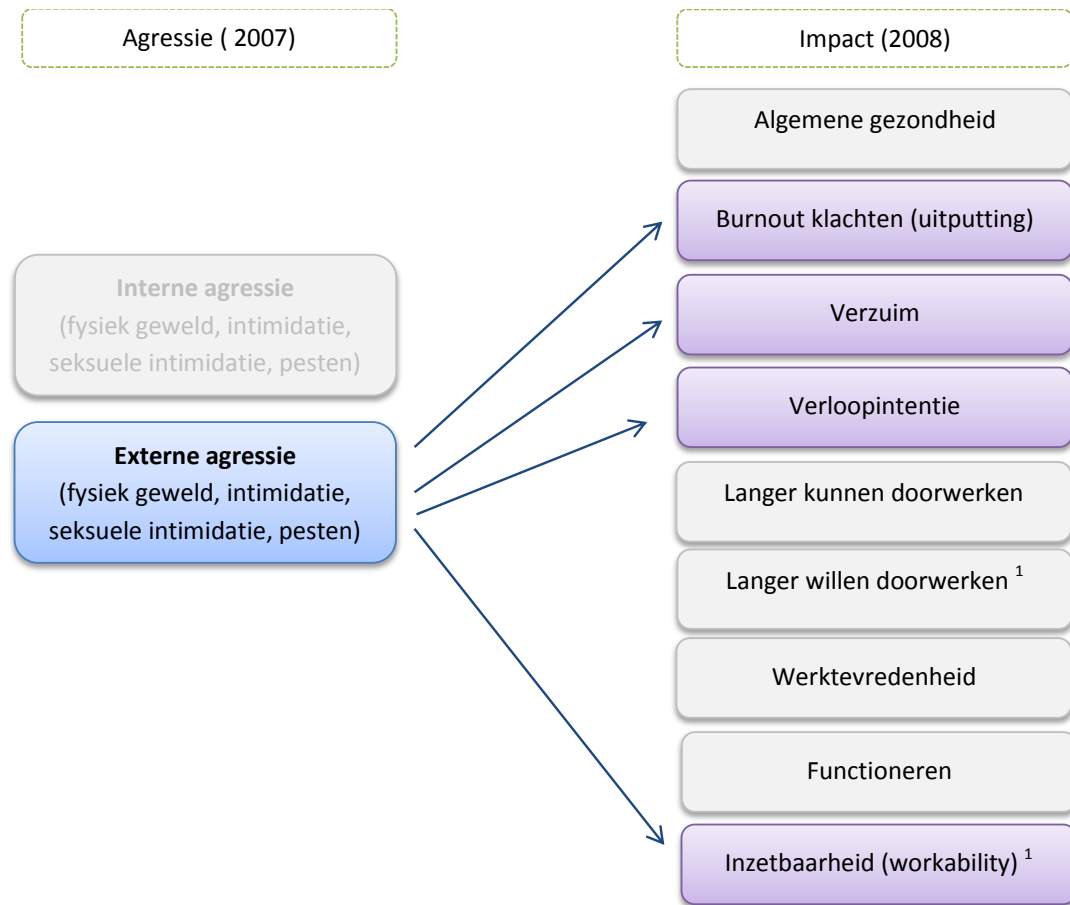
Agressie ( 2007)

Impact (2008)

Algemene gezondheid

Burnout klachten (uitputting)

Interne agressie
(fysiek geweld, intimidatie, seksuele intimidatie, pesten)

Verzuim

Verloopintentie

Externe agressie
(fysiek geweld, intimidatie, seksuele intimidatie, pesten)

Langer kunnen doorwerken

Langer willen doorwerken $^1$

Werktevredenheid

Functioneren

Inzetbaarheid (workability) $^1$